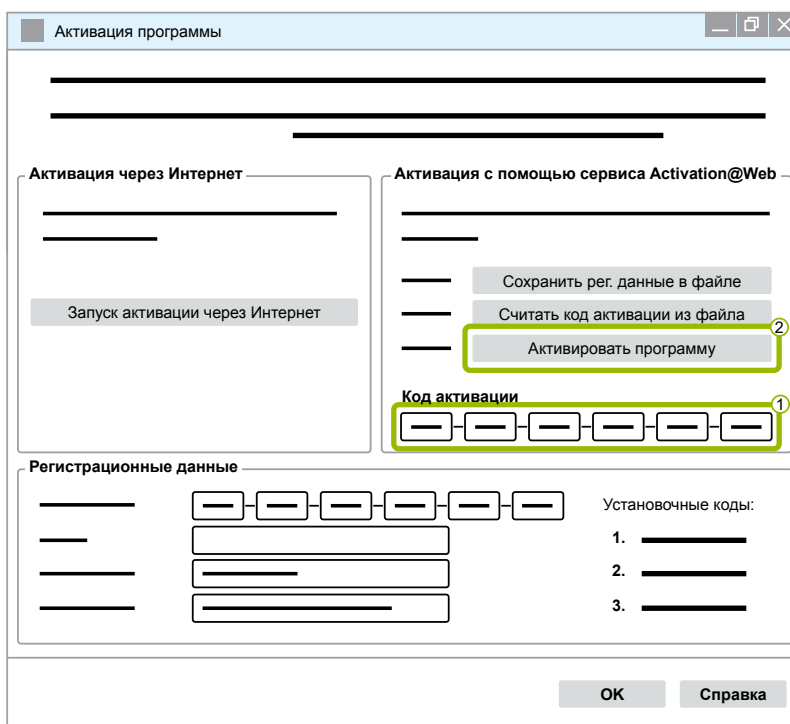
Активация программы

Активация через Интернет

Запуск активации через Интернет

Активация с помощью сервиса Activation@Web

Сохранить рег. данные в файле

Считать код активации из файла

2

Активировать программу

Код активации

1

Регистрационные данные

Установочные коды:

1.

2.

3.

OK

Справка